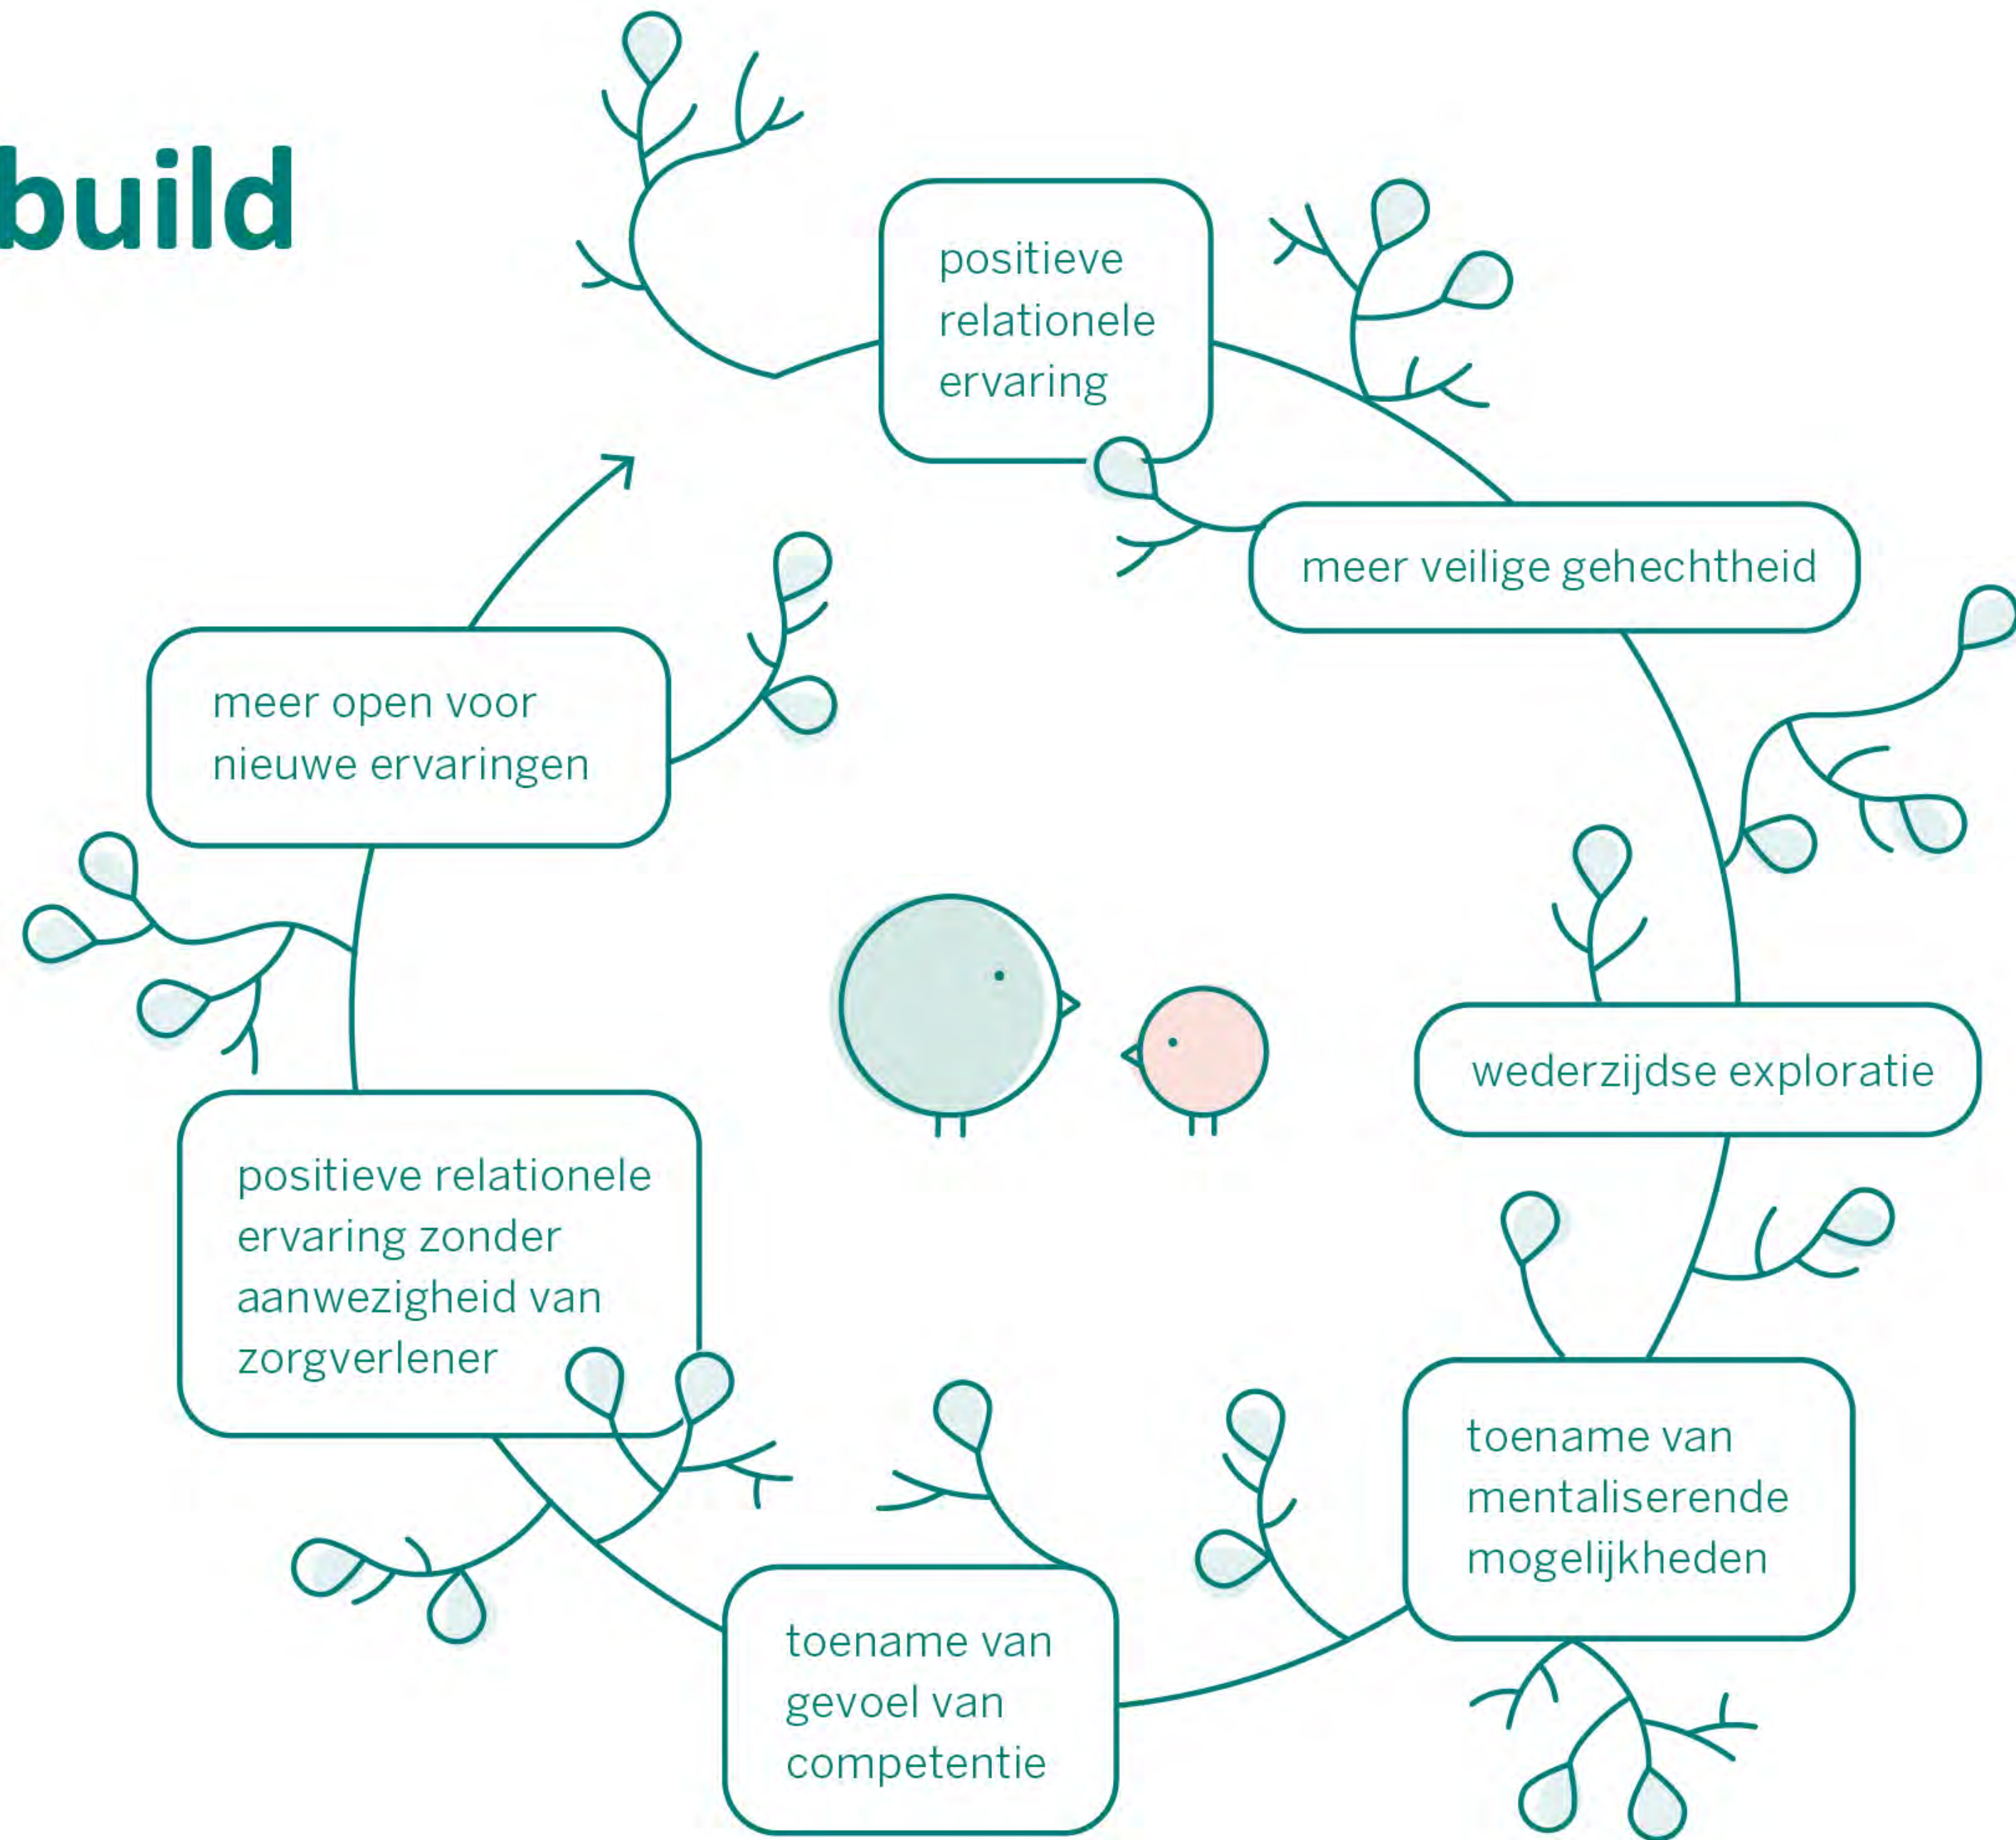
build

positieve relationele ervaring

meer veilige gehechtheid

wederzijdse exploratie

toename van mentaliserende mogelijkheden

toename van gevoel van competentie

positieve relationele ervaring zonder aanwezigheid van zorgverlener

meer open voor nieuwe ervaringen